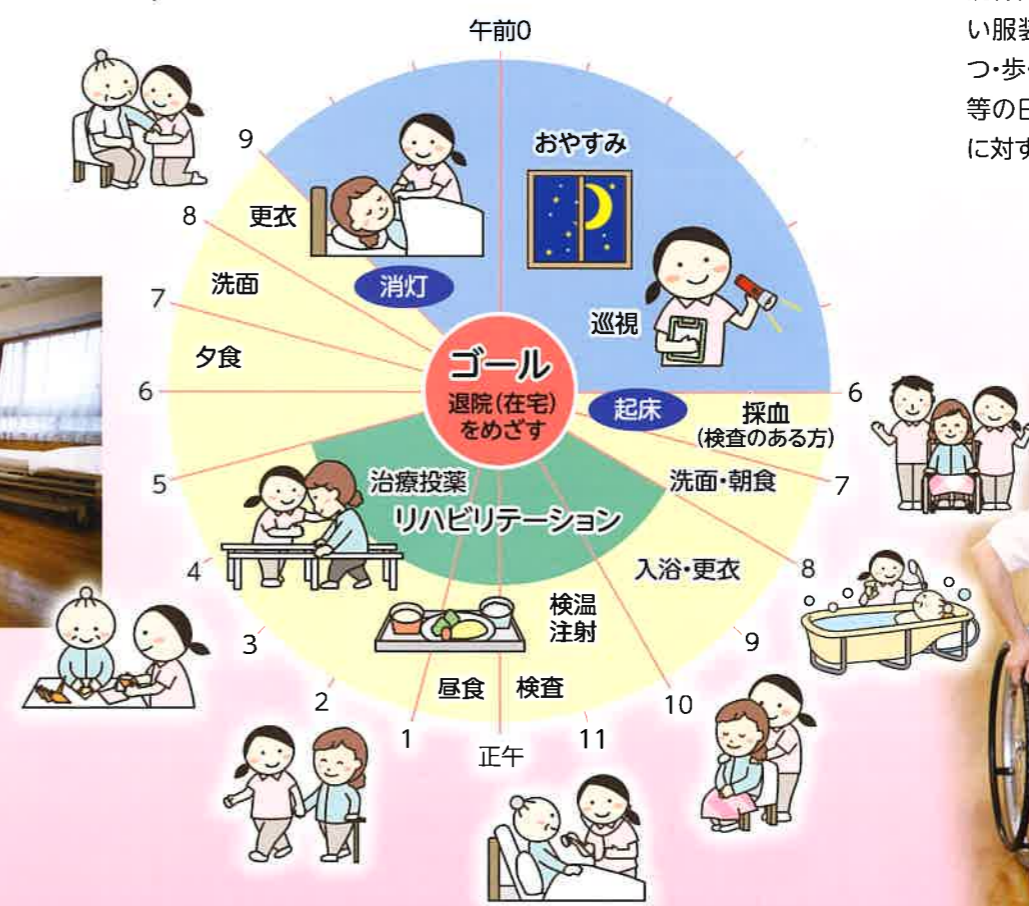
午前0

おやすみ

巡視

起床

6

採血
(検査のある方)

7

洗面・朝食

8

入浴・更衣

9

検温
注射

10

検査

11

正午

昼食

1

2

3

4

5

治療投薬

リハビリテーション

6

夕食

7

洗面

8

更衣

9

消灯

ゴール
退院(在宅)
をめざす

い服装
つ・歩
等の日
に対す